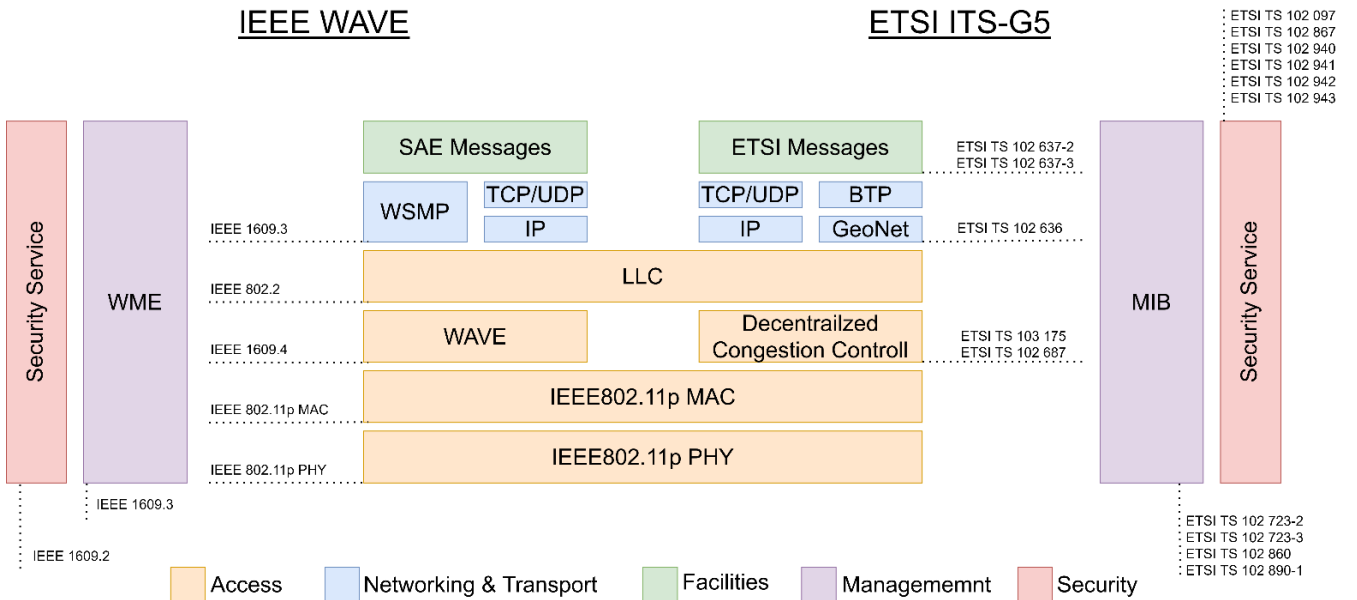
IEEE WAVE

ETSI ITS-G5

ETSI TS 102 097
ETSI TS 102 867
ETSI TS 102 940
ETSI TS 102 941
ETSI TS 102 942
ETSI TS 102 943

Security Service

WME

SAE Messages

ETSI Messages

ETSI TS 102 637-2
ETSI TS 102 637-3

WSMP

TCP/UDP

IP

TCP/UDP

BTP

IP

GeoNet

IEEE 1609.3

ETSI TS 102 636

LLC

IEEE 802.2

MIB

Security Service

WAVE

Decentrailzed Congestion Controll

IEEE 1609.4

ETSI TS 103 175
ETSI TS 102 687

IEEE802.11p MAC

IEEE 802.11p MAC

IEEE802.11p PHY

IEEE 802.11p PHY

IEEE 1609.3

ETSI TS 102 723-2
ETSI TS 102 723-3
ETSI TS 102 860
ETSI TS 102 890-1

IEEE 1609.2

Access

Networking & Transport

Facilities

Managememnt

Security